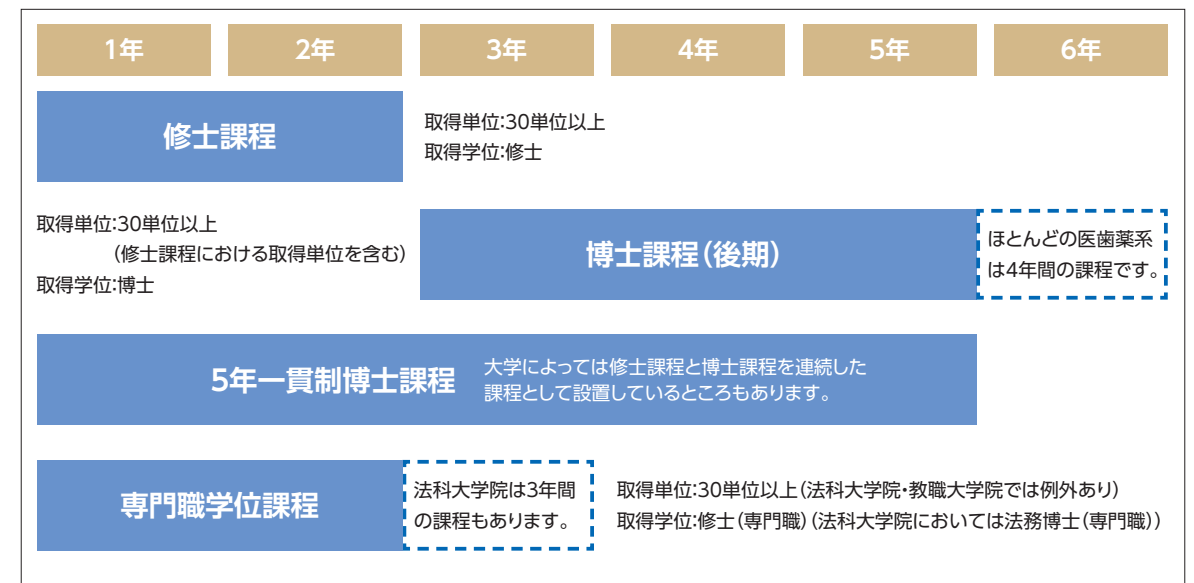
| 1年 | 2年 | 3年 | 4年 | 5年 | 6年 |
|---|---|---|---|---|---|

修士課程

取得単位:30単位以上
取得学位:修士

取得単位:30単位以上
（修士課程における取得単位を含む）
取得学位:博士

博士課程（後期）

ほとんどの医歯薬系は4年間の課程です。

5年一貫制博士課程

大学によっては修士課程と博士課程を連続した課程として設置しているところもあります。

専門職学位課程

法科大学院は3年間の課程もあります。

取得単位:30単位以上（法科大学院・教職大学院では例外あり）
取得学位:修士（専門職）（法科大学院においては法務博士（専門職））